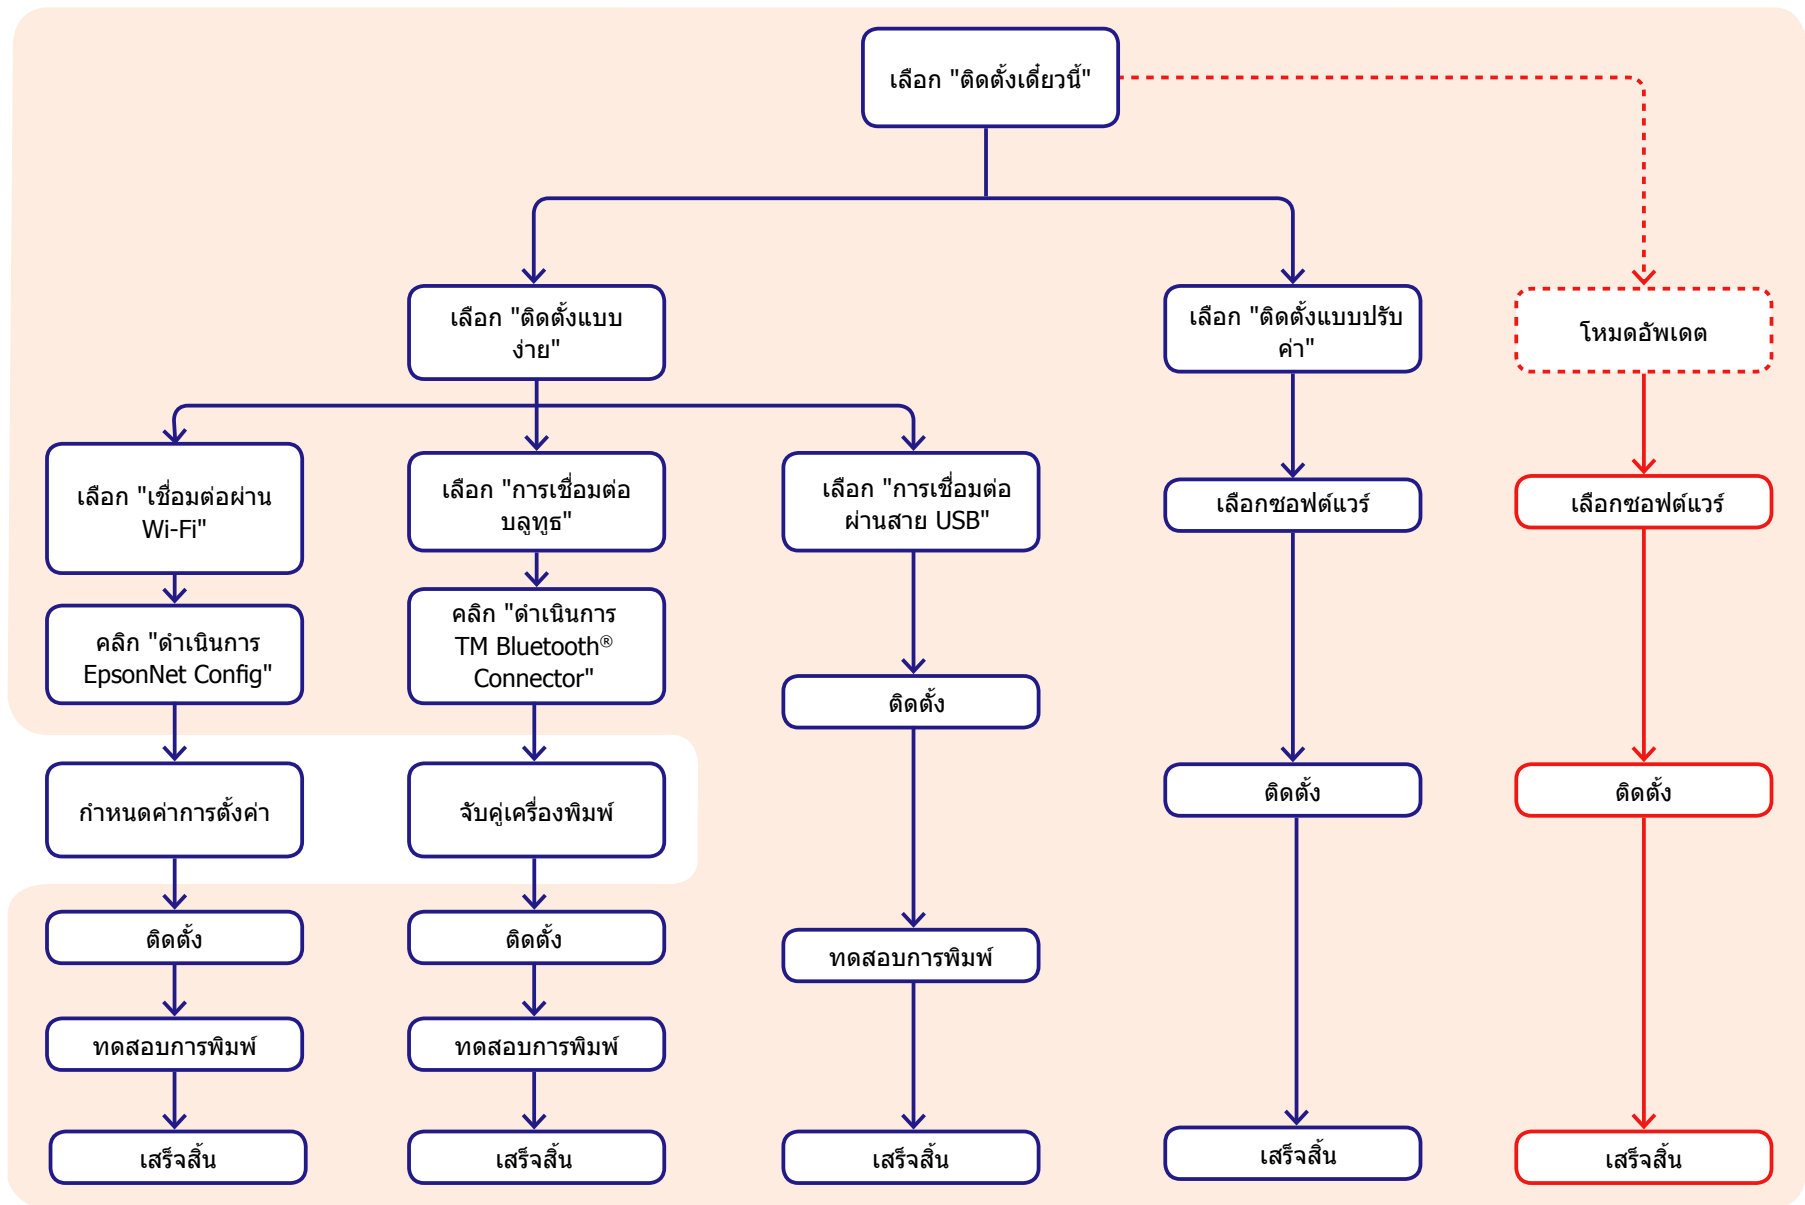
เลือก "ติดตั้งเดี๋ยวนี้"

เลือก "ติดตั้งแบบง่าย"

เลือก "ติดตั้งแบบปรับค่า"

โหมดอัพเดต

เลือก "เชื่อมต่อผ่าน Wi-Fi"

เลือก "การเชื่อมต่อบลูทูธ"

เลือก "การเชื่อมต่อผ่านสาย USB"

เลือกซอฟต์แวร์

เลือกซอฟต์แวร์

คลิก "ดำเนินการ EpsonNet Config"

คลิก "ดำเนินการ TM Bluetooth® Connector"

ติดตั้ง

กำหนดค่าการตั้งค่า

จับคู่เครื่องพิมพ์

ติดตั้ง

ติดตั้ง

ติดตั้ง

ติดตั้ง

ทดสอบการพิมพ์

ทดสอบการพิมพ์

ทดสอบการพิมพ์

เสร็จสิ้น

เสร็จสิ้น

เสร็จสิ้น

เสร็จสิ้น

เสร็จสิ้น